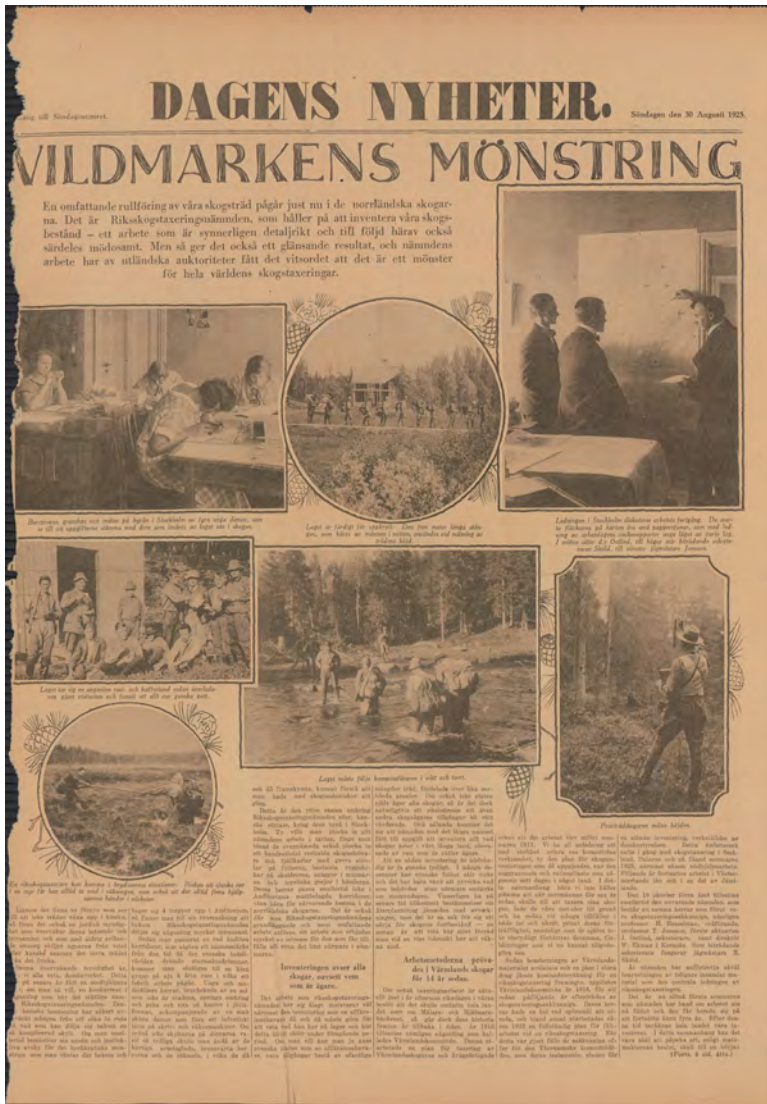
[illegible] till Söndagsnumret.

DAGENS NYHETER.

Söndagen den 30 Augusti 1925.

VILDMARKENS MÖNSTRING

En omfattande rullföring av våra skogsträd pågår just nu i de norrländska skogarna. Det är Riksskogstaxeringsnämnden, som håller på att inventera våra skogsbestånd – ett arbete som är synnerligen detaljrikt och till följd härav också särdeles mödosamt. Men så ger det också ett glänsande resultat, och nämndens arbete har av utländska auktoriteter fått det vitsordet att det är ett mönster för hela världens skogstaxeringar.

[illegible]

Laget är färdigt för utmarsch. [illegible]

Ledningen i Stockholm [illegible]

Laget tar sig en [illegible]

Laget måste följa kompassriktaren i vått och torrt.

Provträdslaggaren mäter höjden.

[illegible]

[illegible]

Inventeringen avser alla skogar, oavsett vem som är ägare.

Arbetsmetoderna prövades i Värmlands skogar för 14 år sedan.

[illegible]

(Forts. å sid. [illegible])